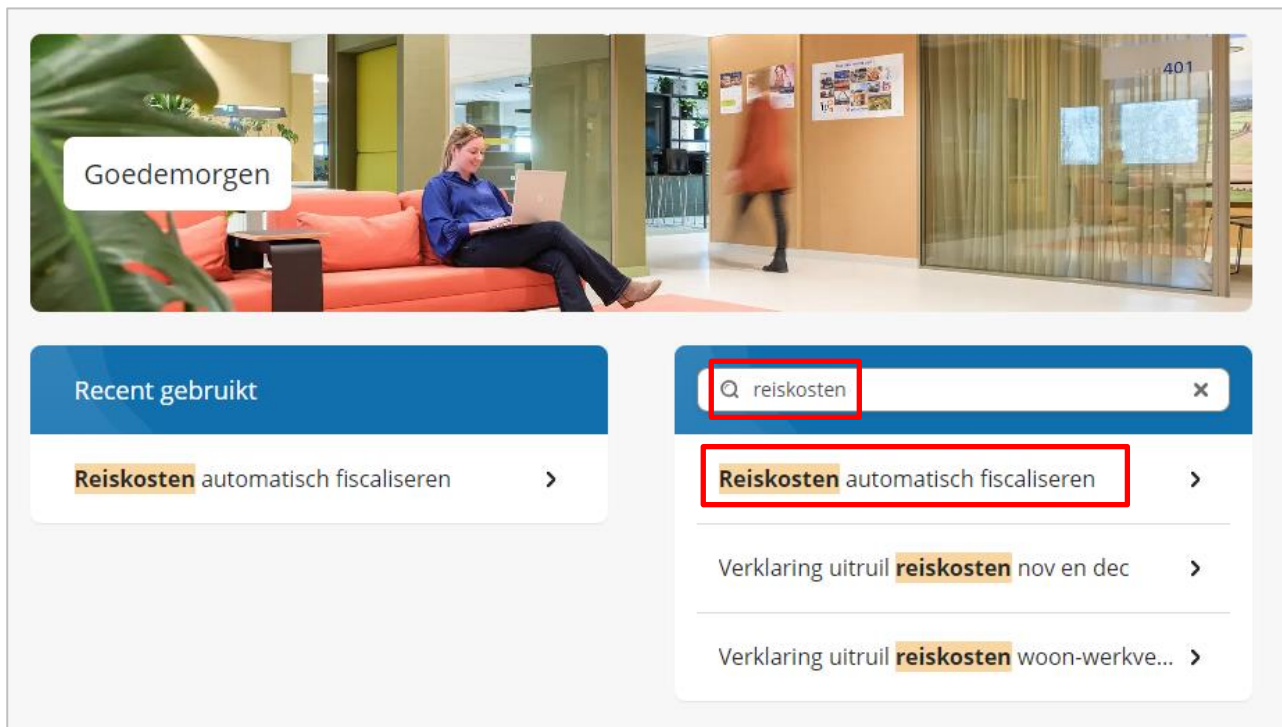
401

Goedemorgen

Recent gebruikt

Reiskosten automatisch fiscaliseren

reiskosten

Reiskosten automatisch fiscaliseren

Verklaring uitruil reiskosten nov en dec

Verklaring uitruil reiskosten woon-werkve...